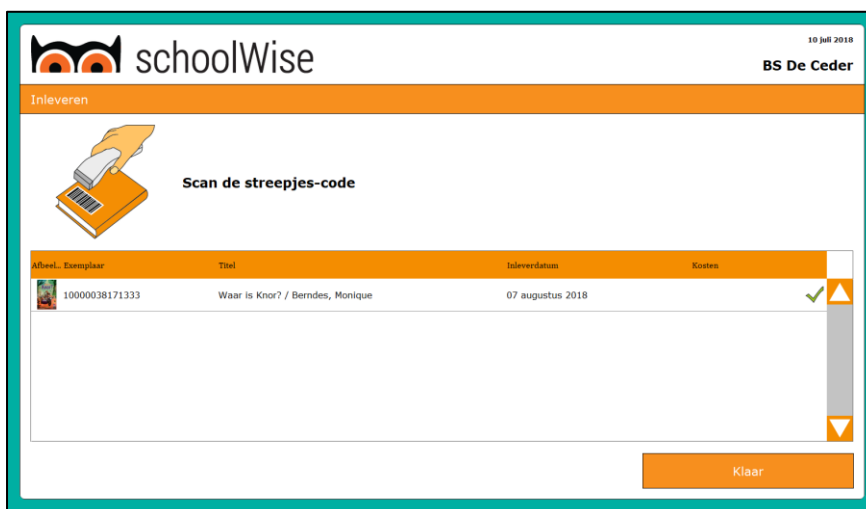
schoolWise

10 juli 2018

BS De Ceder

Inleveren

Scan de streepjes-code

| Afbeel.. | Exemplaar | Titel | Inleverdatum | Kosten |
|---|---|---|---|---|
| | 10000038171333 | Waar is Knor? / Berndes, Monique | 07 augustus 2018 | |

Klaar